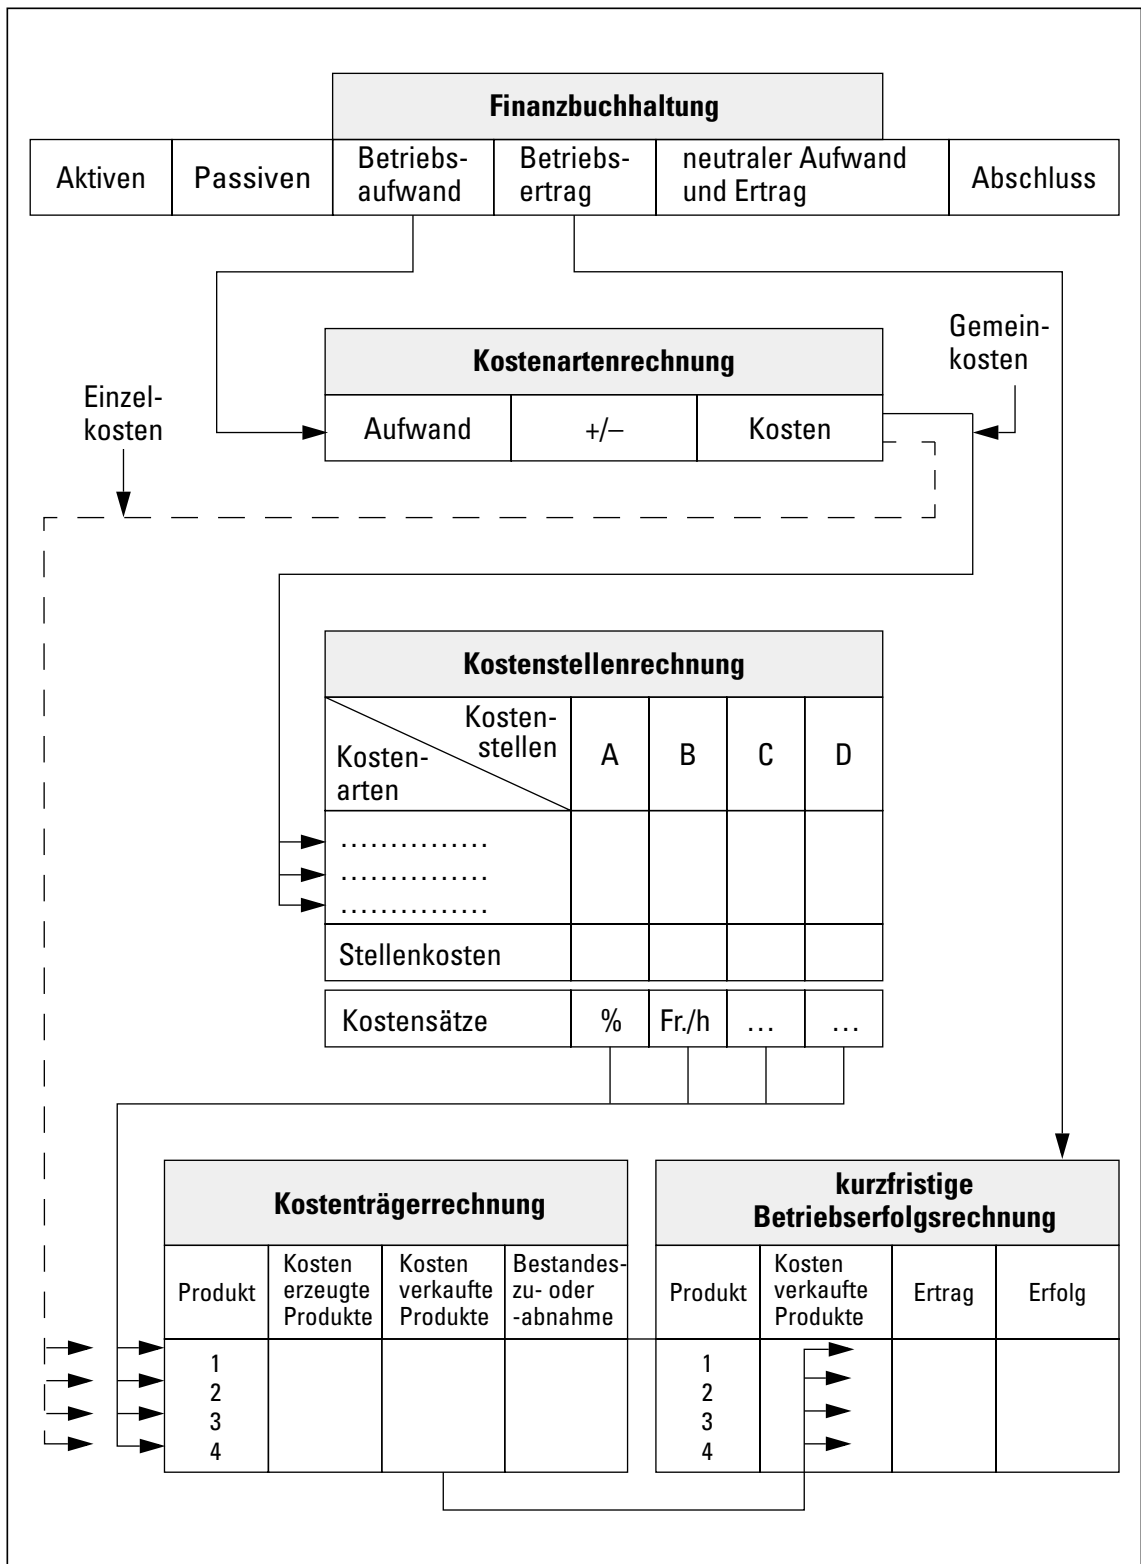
Finanzbuchhaltung

| Aktiven | Passiven | Betriebsaufwand | Betriebsertrag | neutraler Aufwand und Ertrag | Abschluss |
|---|---|---|---|---|---|

Gemeinkosten

Einzelkosten

Kostenartenrechnung

| Aufwand | +/– | Kosten |
|---|---|---|

Kostenstellenrechnung

| Kostenstellen / Kostenarten | A | B | C | D |
|---|---|---|---|---|
| ............... ............... ............... | | | | |
| Stellenkosten | | | | |
| Kostensätze | % | Fr./h | ... | ... |

Kostenträgerrechnung

| Produkt | Kosten erzeugte Produkte | Kosten verkaufte Produkte | Bestandeszu- oder -abnahme |
|---|---|---|---|
| 1 2 3 4 | | | |

kurzfristige Betriebserfolgsrechnung

| Produkt | Kosten verkaufte Produkte | Ertrag | Erfolg |
|---|---|---|---|
| 1 2 3 4 | | | |